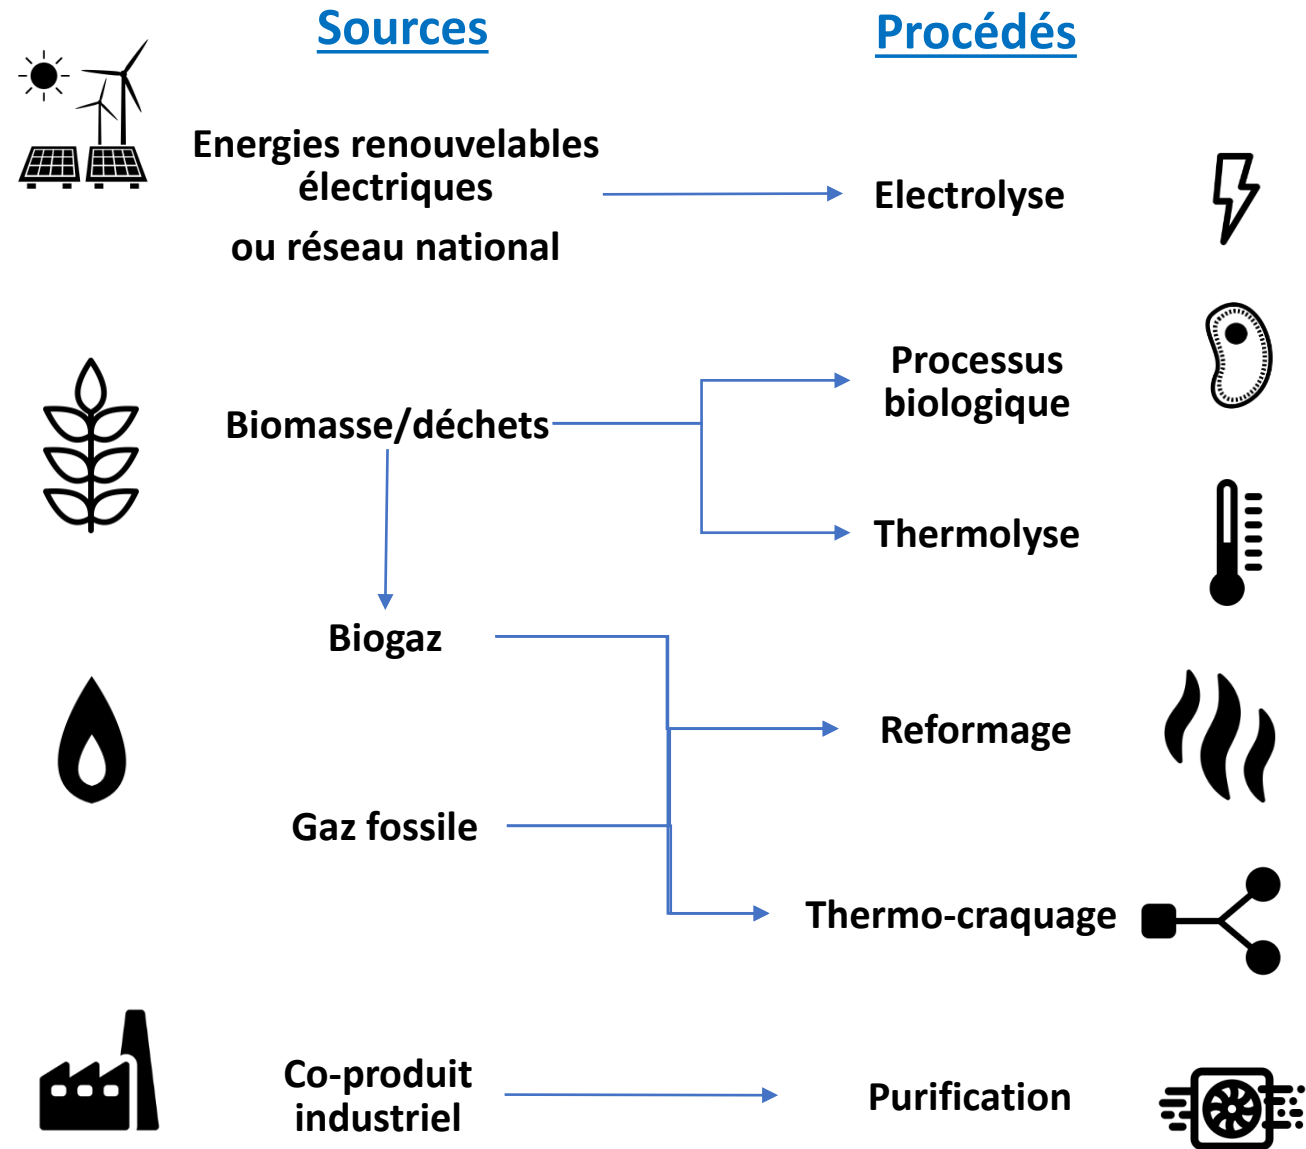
Sources

Procédés

Energies renouvelables électriques ou réseau national

Electrolyse

Biomasse/déchets

Processus biologique

Thermolyse

Biogaz

Reformage

Gaz fossile

Thermo-craquage

Co-produit industriel

Purification